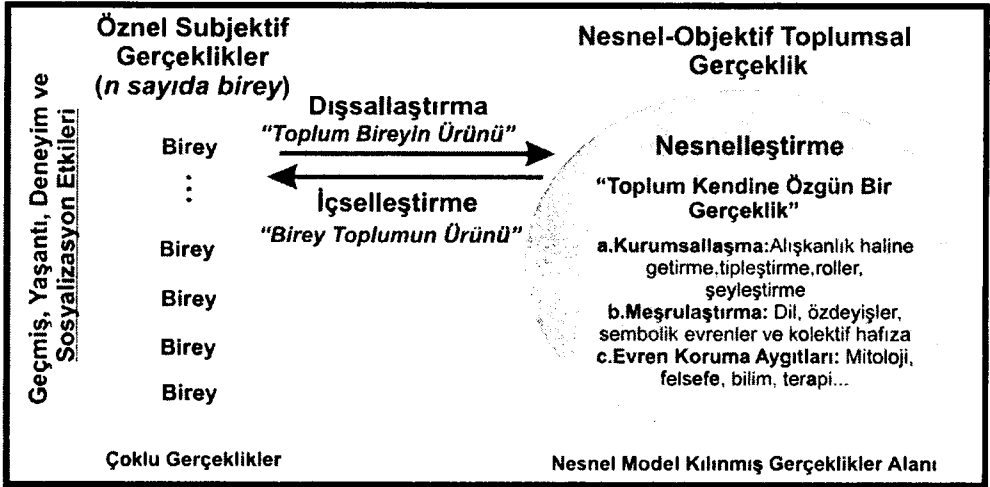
Geçmiş, Yaşantı, Deneyim ve Sosyalizasyon Etkileri

Öznel Subjektif Gerçeklikler
(n sayıda birey)

Nesnel-Objektif Toplumsal Gerçeklik

Dışsallaştırma
"Toplum Bireyin Ürünü"

Birey
⋮
Birey
Birey
Birey
Birey

İçselleştirme
"Birey Toplumun Ürünü"

Nesnelleştirme

"Toplum Kendine Özgün Bir Gerçeklik"

a.Kurumsallaşma:Alışkanlık haline getirme,tipleştirme,roller, şeyleştirme
b.Meşrulaştırma: Dil, özdeyişler, sembolik evrenler ve kolektif hafıza
c.Evren Koruma Aygıtları: Mitoloji, felsefe, bilim, terapi...

Çoklu Gerçeklikler

Nesnel Model Kılınmış Gerçeklikler Alanı